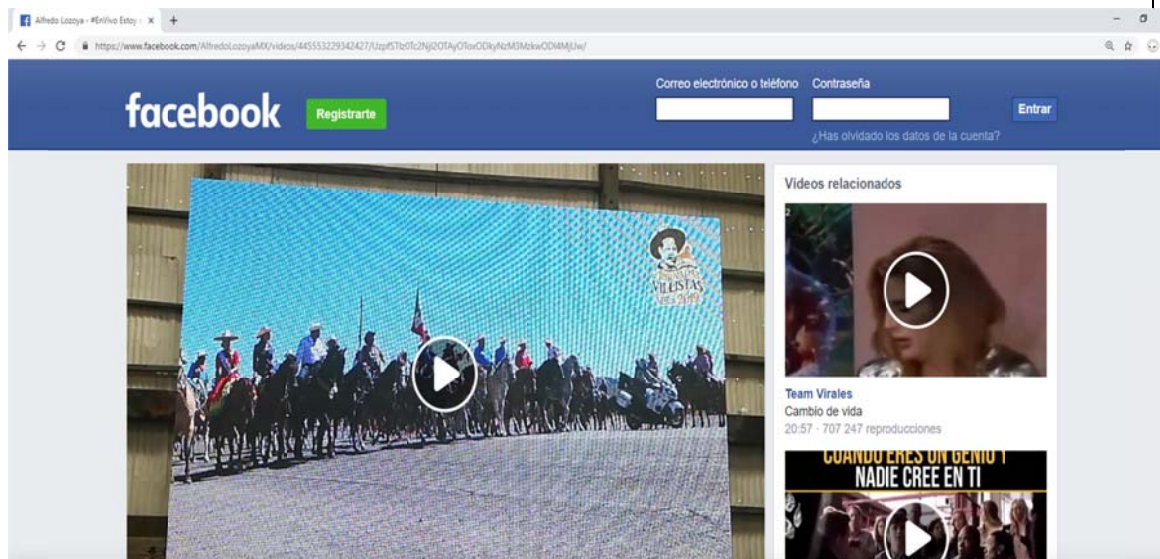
Alfredo Lozoya - #EnVivo Estoy | ×  +

https://www.facebook.com/AlfredoLozoyaMX/videos/445553229342427/UzpfSTIzOTc2NjI2OTAyOTIoODkyNzM3MzkwODI4MjUw/

facebook

Registrarte

Correo electrónico o teléfono

Contraseña

Entrar

¿Has olvidado los datos de la cuenta?

VILLISTAS 2019

Videos relacionados

Team Virales

Cambio de vida

20:57 · 707 247 reproducciones

CUANDO ERES UN GENIO Y NADIE CREE EN TI